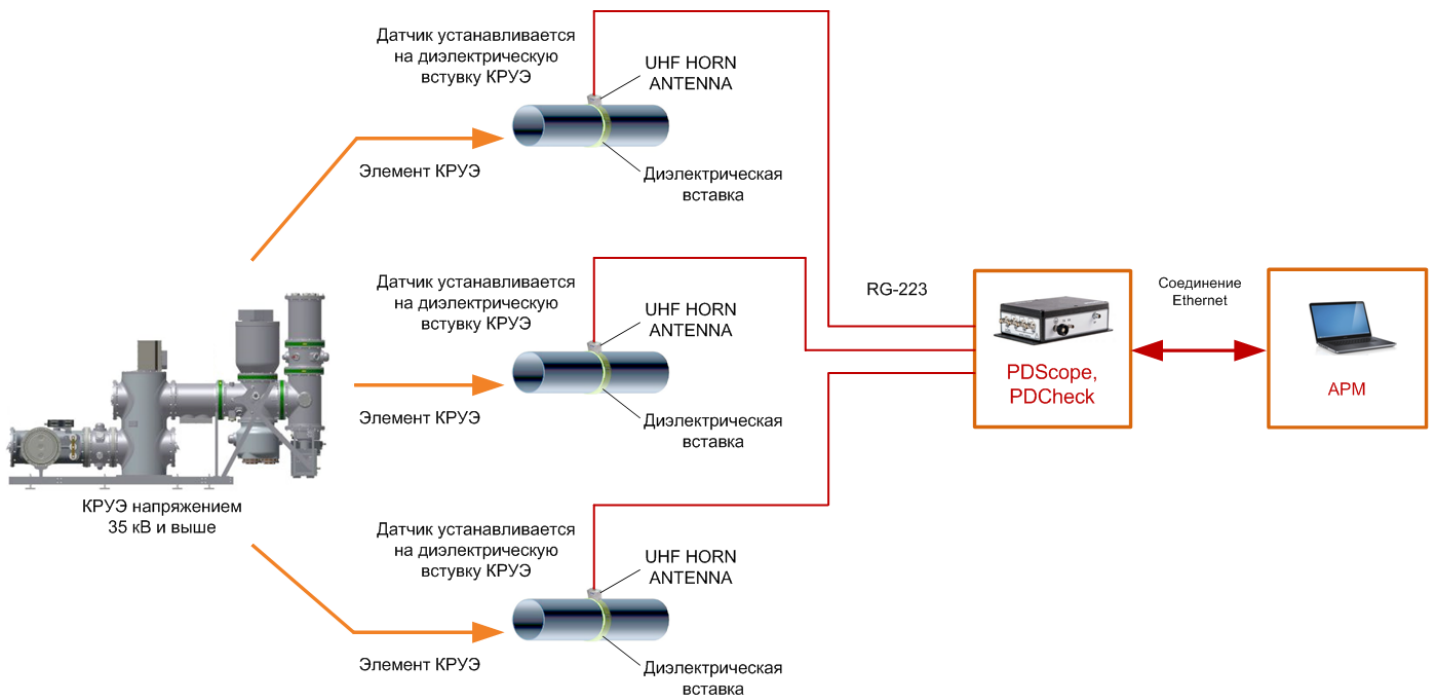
Датчик устанавливается на диэлектрическую вставку КРУЭ

UHF HORN ANTENNA

Элемент КРУЭ

Диэлектрическая вставка

Датчик устанавливается на диэлектрическую вставку КРУЭ

UHF HORN ANTENNA

Элемент КРУЭ

Диэлектрическая вставка

КРУЭ напряжением 35 кВ и выше

Датчик устанавливается на диэлектрическую вставку КРУЭ

UHF HORN ANTENNA

Элемент КРУЭ

Диэлектрическая вставка

RG-223

PDScope, PDCheck

Соединение Ethernet

АРМ